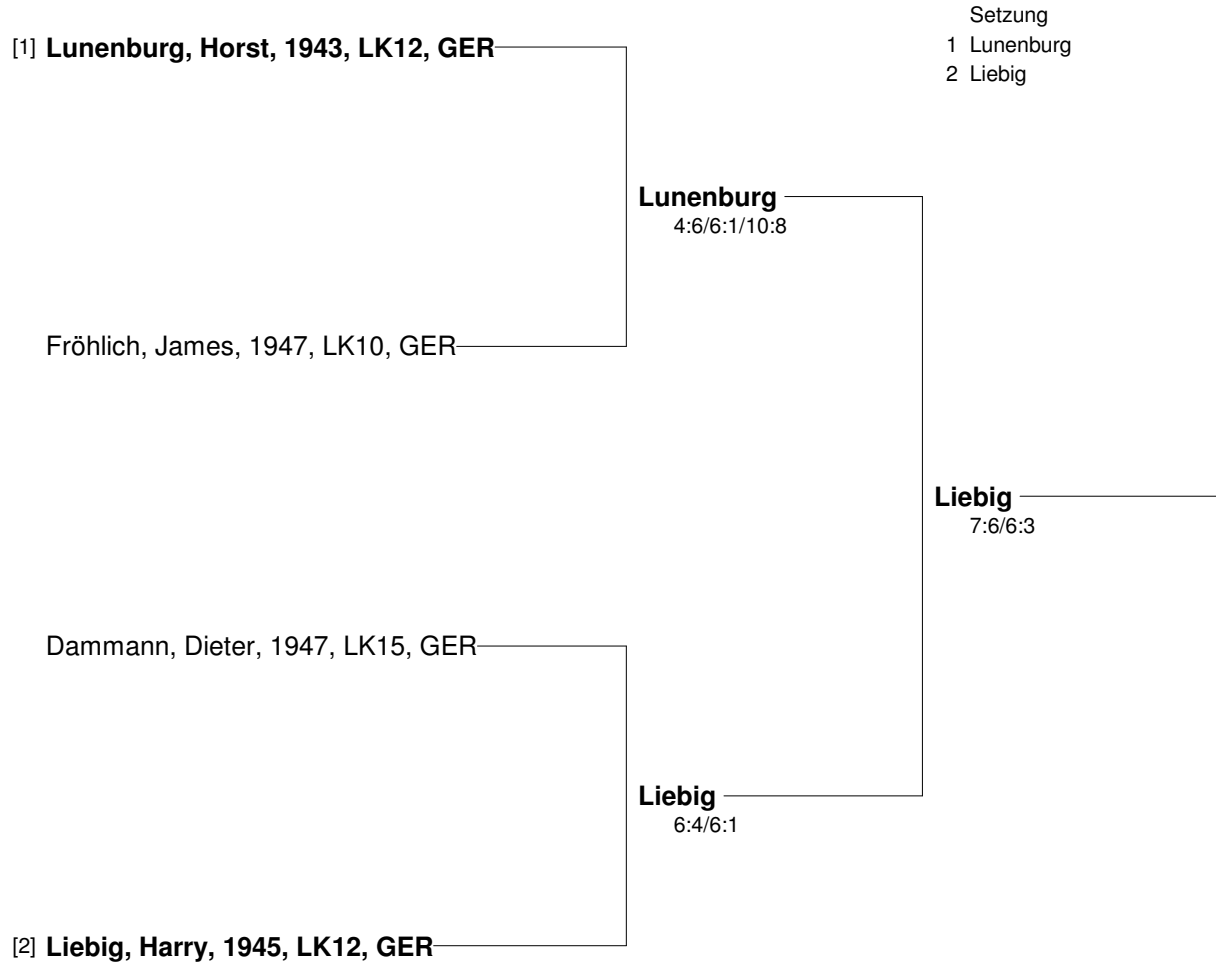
Setzung
1 Lunenburg
2 Liebig

[1] **Lunenburg, Horst, 1943, LK12, GER**

Fröhlich, James, 1947, LK10, GER

Dammann, Dieter, 1947, LK15, GER

[2] **Liebig, Harry, 1945, LK12, GER**

**Lunenburg**
4:6/6:1/10:8

**Liebig**
6:4/6:1

**Liebig**
7:6/6:3